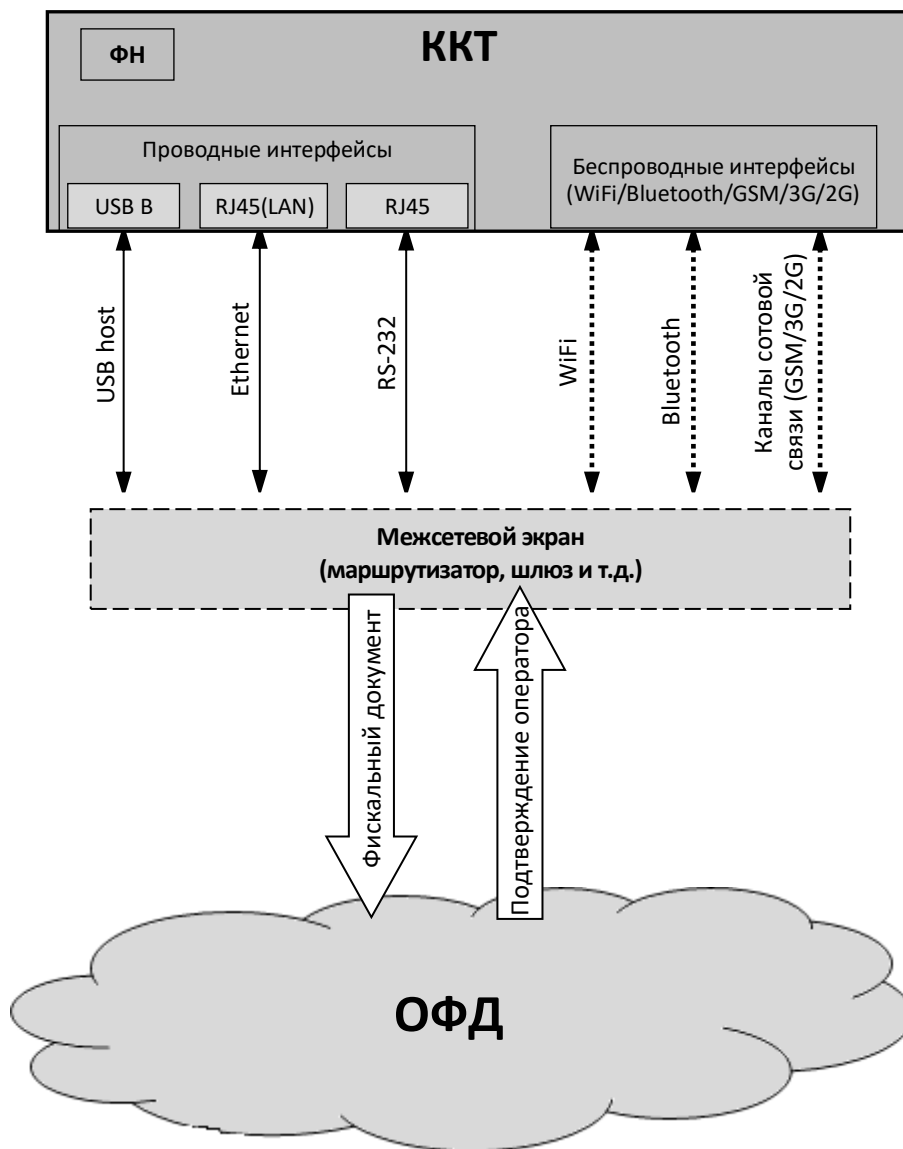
ФН

ККТ

Проводные интерфейсы

USB B

RJ45(LAN)

RJ45

Беспроводные интерфейсы (WiFi/Bluetooth/GSM/3G/2G)

USB host

Ethernet

RS-232

WiFi

Bluetooth

Каналы сотовой связи (GSM/3G/2G)

Межсетевой экран (маршрутизатор, шлюз и т.д.)

Фискальный документ

Подтверждение оператора

ОФД